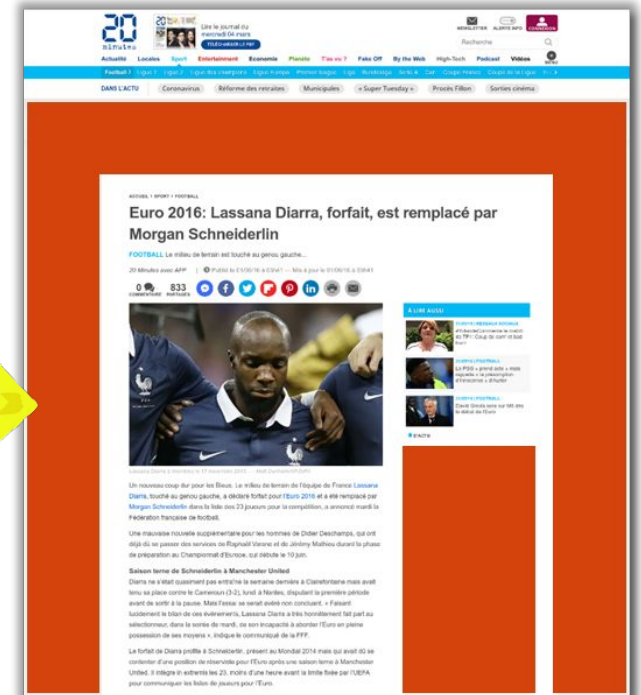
20 minutes

Lire le journal du mercredi 04 mars

NEWSLETTER ALERTE INFO CONNEXION

Recherche

Actualité Locales Sport Entertainment Economie Planète T'as vu ? Fake Off By the Web High-Tech Podcast Vidéos

Football Ligue 1 Ligue 2 Ligue des champions Ligue Europa Premier league Liga Bundesliga Serie A Can Coupe France Coupe de la Ligue

DANS L'ACTU Coronavirus Réforme des retraites Municipales « Super Tuesday » Procès Fillon Sorties cinéma

ACCUEIL > SPORT > FOOTBALL

Euro 2016: Lassana Diarra, forfait, est remplacé par Morgan Schneiderlin

FOOTBALL Le milieu de terrain est touché au genou gauche...

20 Minutes avec AFP | Publié le 01/06/16 à 03h41 — Mis à jour le 01/06/16 à 03h41

0 COMMENTAIRE 833 PARTAGES

À LIRE AUSSI

Lassana Diarra à Montréal le 17 novembre 2015 — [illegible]

Un nouveau coup dur pour les Bleus. Le milieu de terrain de l'équipe de France Lassana Diarra, touché au genou gauche, a déclaré forfait pour l'Euro 2016 et a été remplacé par Morgan Schneiderlin dans la liste des 23 joueurs pour la compétition, a annoncé mardi la Fédération française de football.

Une mauvaise nouvelle supplémentaire pour les hommes de Didier Deschamps, qui ont déjà dû se passer des services de Raphaël Varane et de Jérémy Mathieu durant la phase de préparation au Championnat d'Europe, qui débute le 10 juin.

Saison terne de Schneiderlin à Manchester United

Diarra ne s'était quasiment pas entraîné la semaine dernière à Clairefontaine mais avait tenu sa place contre le Cameroun (3-2), lundi à Nantes, disputant la première période avant de sortir à la pause. Mais l'essai se serait avéré non concluant. « Faisant lucidement le bilan de ces événements, Lassana Diarra a très honnêtement fait part au sélectionneur, dans la soirée de mardi, de son incapacité à aborder l'Euro en pleine possession de ses moyens », indique le communiqué de la FFF.

Le forfait de Diarra profite à Schneiderlin, présent au Mondial 2014 mais qui avait dû se contenter d'une position de réserviste pour l'Euro après une saison terne à Manchester United. Il intègre in extremis les 23, moins d'une heure avant la limite fixée par l'UEFA pour communiquer les listes de joueurs pour l'Euro.